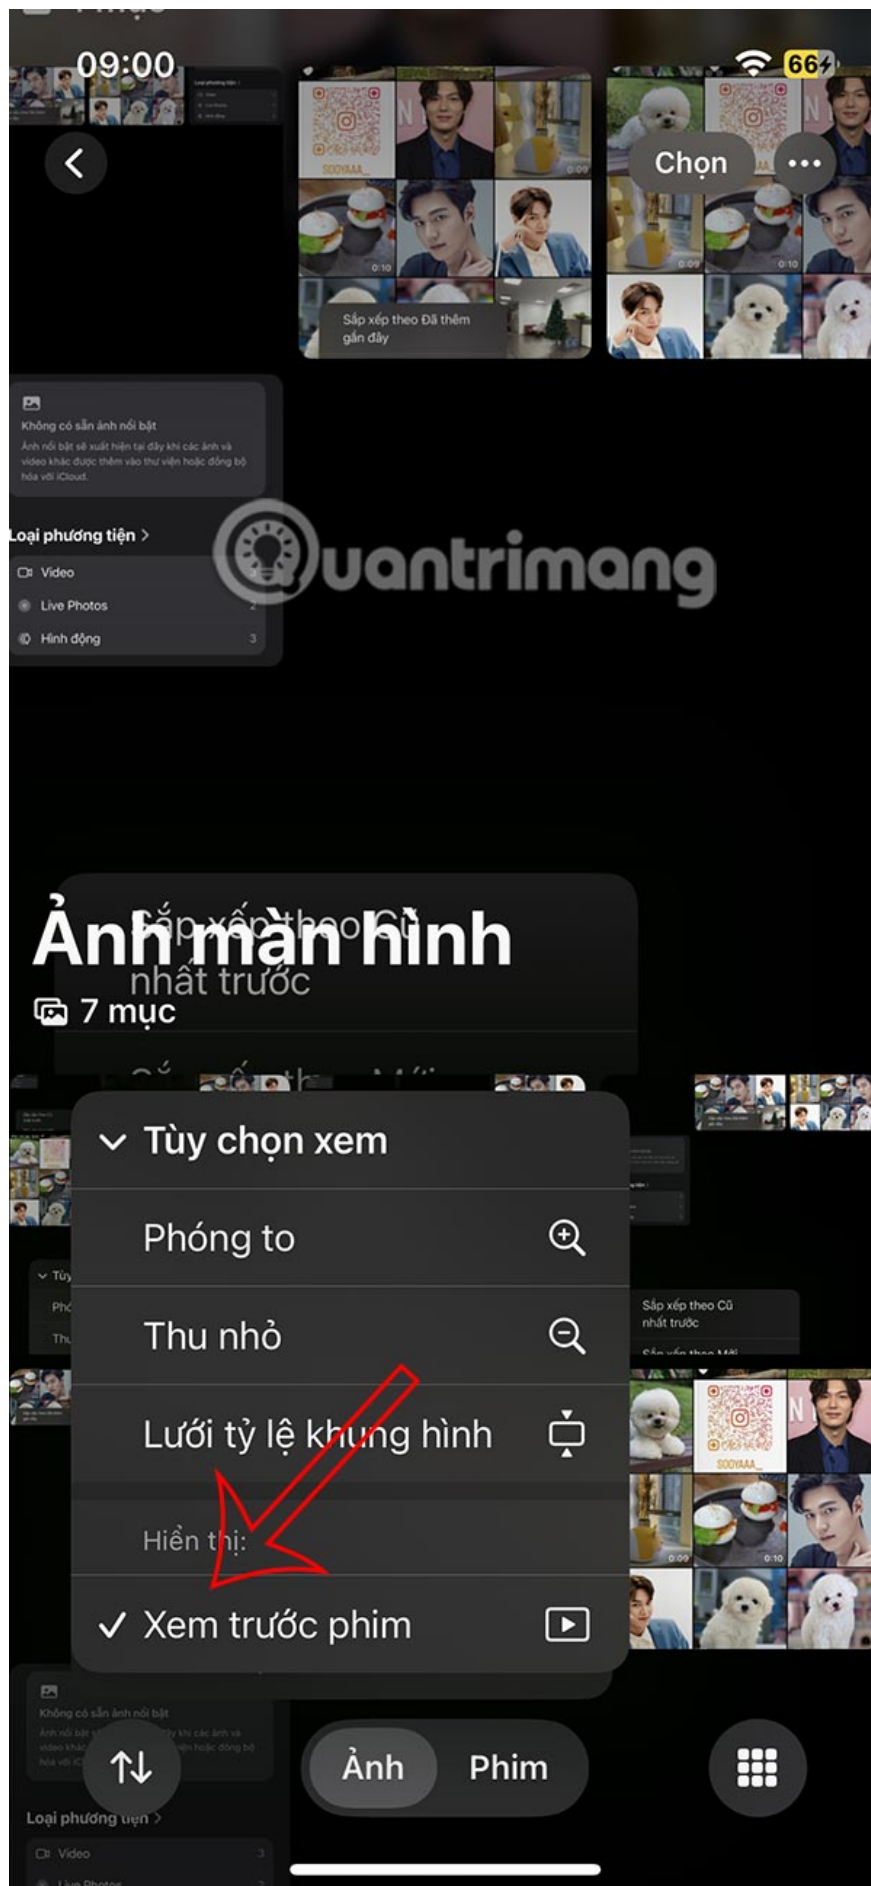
09:00

66

Chọn

Sắp xếp theo Đã thêm gần đây

Không có sẵn ảnh nổi bật

Ảnh nổi bật sẽ xuất hiện tại đây khi các ảnh và video khác được thêm vào thư viện hoặc đồng bộ hóa với iCloud.

Loại phương tiện >

Video

Live Photos

Hình động 3

quantrimang

Ảnh màn hình

Sắp xếp theo Cũ nhất trước

7 mục

Tùy chọn xem

Phóng to

Thu nhỏ

Lưới tỷ lệ khung hình

Hiển thị:

✓ Xem trước phim

Sắp xếp theo Cũ nhất trước

Không có sẵn ảnh nổi bật

Loại phương tiện >

Video

Ảnh

Phim